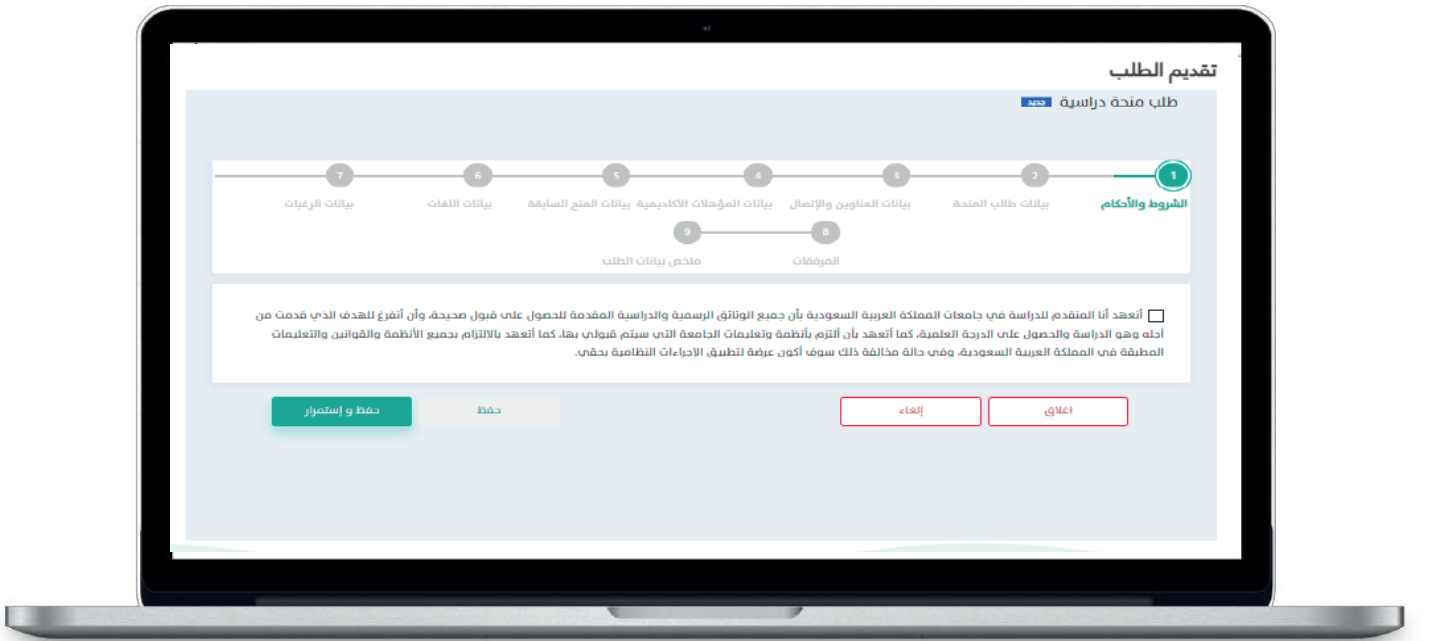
تقديم الطلب

طلب منحة دراسية جديد

1 الشروط والأحكام
2 بيانات طالب المنحة
3 بيانات العناوين والإتصال
4 بيانات المؤهلات الاكاديمية
5 بيانات المنح السابقة
6 بيانات اللغات
7 بيانات الرغبات
8 المرفقات
9 ملخص بيانات الطلب

أتعهد أنا المتقدم للدراسة في جامعات المملكة العربية السعودية بأن جميع الوثائق الرسمية والدراسية المقدمة للحصول على قبول صحيحة، وأن أتفرغ للهدف الذي قدمت من أجله وهو الدراسة والحصول على الدرجة العلمية، كما أتعهد بأن ألتزم بأنظمة وتعليمات الجامعة التي سيتم قبولي بها، كما أتعهد بالالتزام بجميع الأنظمة والقوانين والتعليمات المطبقة في المملكة العربية السعودية، وفي حالة مخالفة ذلك سوف أكون عرضة لتطبيق الإجراءات النظامية بحقي.

اغلاق

إلغاء

حفظ

حفظ و إستمرار